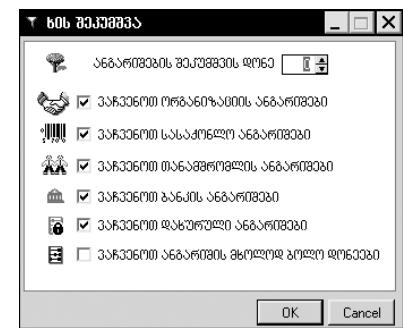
ხის შეკუმშვა

ანგარიშების შეკუმშვის დონე 0

☑ ვაჩვენოთ ორგანიზაციის ანგარიშები

☑ ვაჩვენოთ სასაქონლო ანგარიშები

☑ ვაჩვენოთ თანამშრომლის ანგარიშები

☑ ვაჩვენოთ ბანკის ანგარიშები

☑ ვაჩვენოთ დახურული ანგარიშები

☐ ვაჩვენოთ ანგარიშის მხოლოდ ბოლო დონეები

OK Cancel